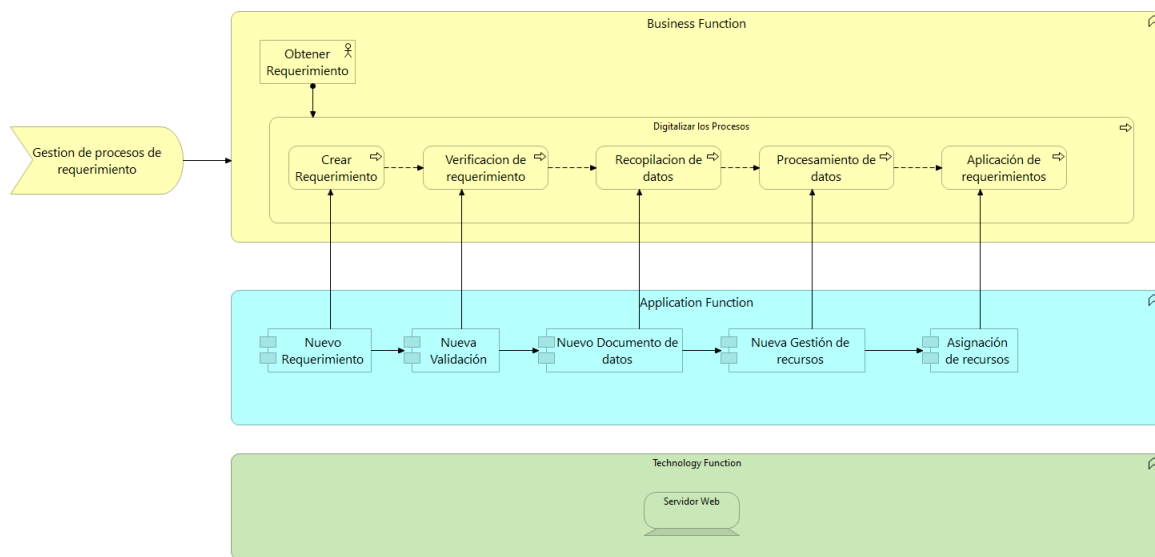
Business Function

Obtener Requerimiento

Gestion de procesos de requerimiento

Digitalizar los Procesos

Crear Requerimiento

Verificacion de requerimiento

Recopilacion de datos

Procesamiento de datos

Aplicación de requerimientos

Application Function

Nuevo Requerimiento

Nueva Validación

Nuevo Documento de datos

Nueva Gestión de recursos

Asignación de recursos

Technology Function

Servidor Web